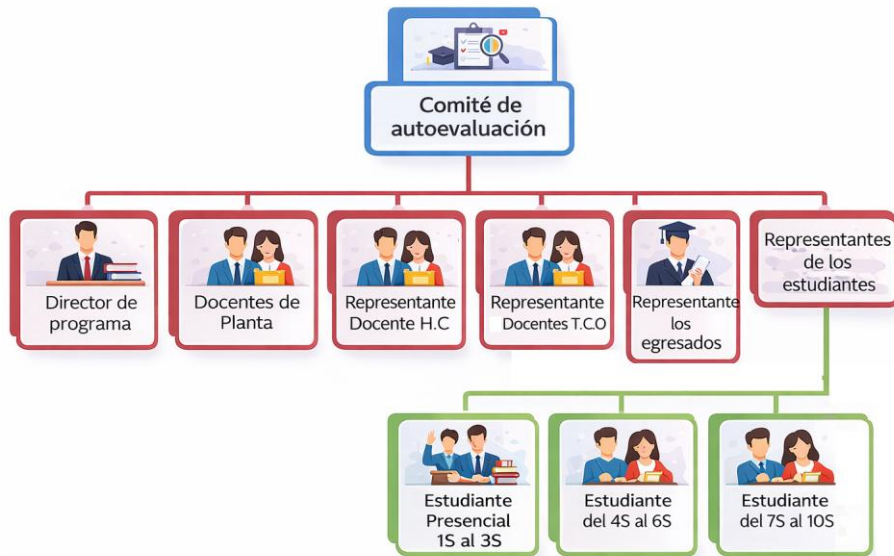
Comité de autoevaluación

Director de programa

Docentes de Planta

Representante Docente H.C

Representante Docentes T.C.O

Representante los egresados

Representantes de los estudiantes

Estudiante Presencial 1S al 3S

Estudiante del 4S al 6S

Estudiante del 7S al 10S